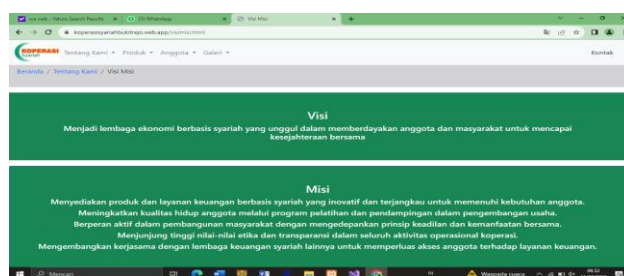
vis web - Yahoo Search Results | (3) WhatsApp | Visi Misi

koperasisyariahbulrejo.web.app/visimisi.html

KOPERASI Syariah Tentang Kami ▾ Produk ▾ Anggota ▾ Galeri ▾ Kontak

Beranda / Tentang Kami / Visi Misi

Visi

Menjadi lembaga ekonomi berbasis syariah yang unggul dalam memberdayakan anggota dan masyarakat untuk mencapai kesejahteraan bersama

Misi

Menyediakan produk dan layanan keuangan berbasis syariah yang inovatif dan terjangkau untuk memenuhi kebutuhan anggota.

Meningkatkan kualitas hidup anggota melalui program pelatihan dan pendampingan dalam pengembangan usaha.

Berperan aktif dalam pembangunan masyarakat dengan mengedepankan prinsip keadilan dan kemanfaatan bersama.

Menjunjung tinggi nilai-nilai etika dan transparansi dalam seluruh aktivitas operasional koperasi.

Mengembangkan kerjasama dengan lembaga keuangan syariah lainnya untuk memperluas akses anggota terhadap layanan keuangan.

Mencari

Waspada cuaca

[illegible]